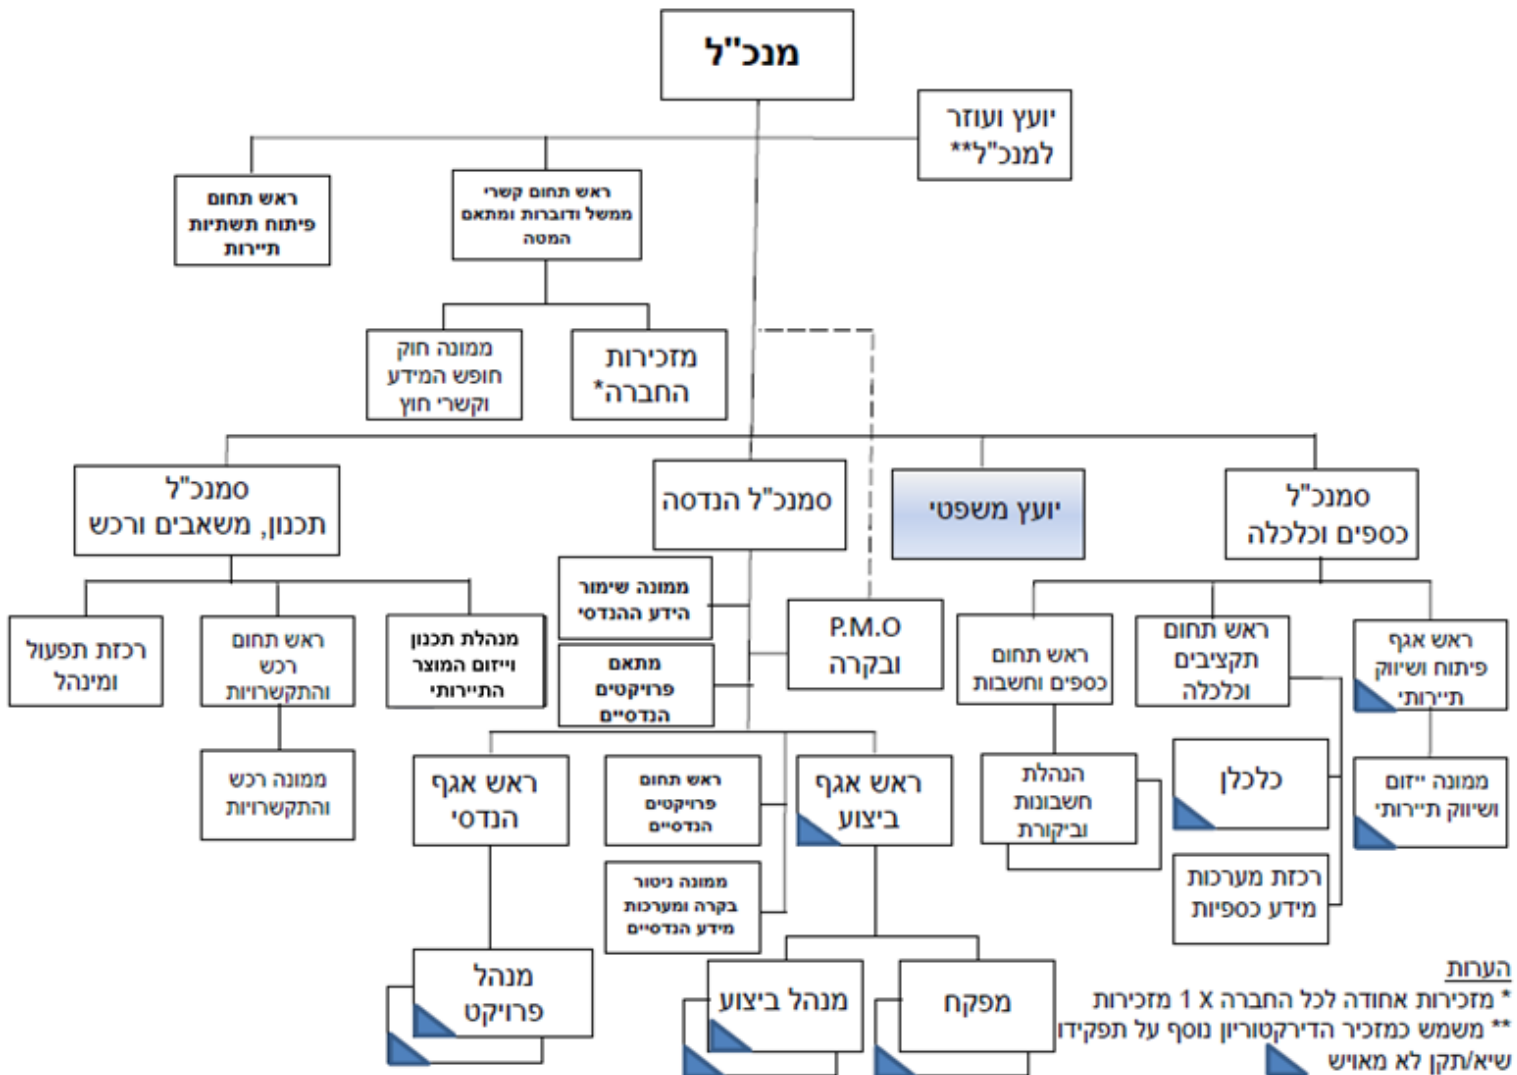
מנכ"ל

יועץ ועוזר למנכ"ל**

ראש תחום פיתוח תשתיות תיירות

ראש תחום קשרי ממשל ודוברות ומתאם המטה

ממונה חוק חופש המידע וקשרי חוץ

מזכירות החברה*

סמנכ"ל תכנון, משאבים ורכש

סמנכ"ל הנדסה

יועץ משפטי

סמנכ"ל כספים וכלכלה

רכזת תפעול ומינהל

ראש תחום רכש והתקשרויות

מנהלת תכנון וייזום המוצר התיירותי

ממונה שימור הידע ההנדסי

מתאם פרויקטים הנדסיים

P.M.O ובקרה

ראש תחום כספים וחשבות

ראש תחום תקציבים וכלכלה

ראש אגף פיתוח ושיווק תיירותי

ממונה רכש והתקשרויות

ראש אגף הנדסי

ראש תחום פרויקטים הנדסיים

ראש אגף ביצוע

ממונה ניטור בקרה ומערכות מידע הנדסיים

הנהלת חשבונות וביקורת

כלכלן

ממונה ייזום ושיווק תיירותי

רכזת מערכות מידע כספיות

מנהל פרויקט

מנהל ביצוע

מפקח

הערות
* מזכירות אחודה לכל החברה X 1 מזכירות
** משמש כמזכיר הדירקטוריון נוסף על תפקידו
שיא/תקן לא מאויש